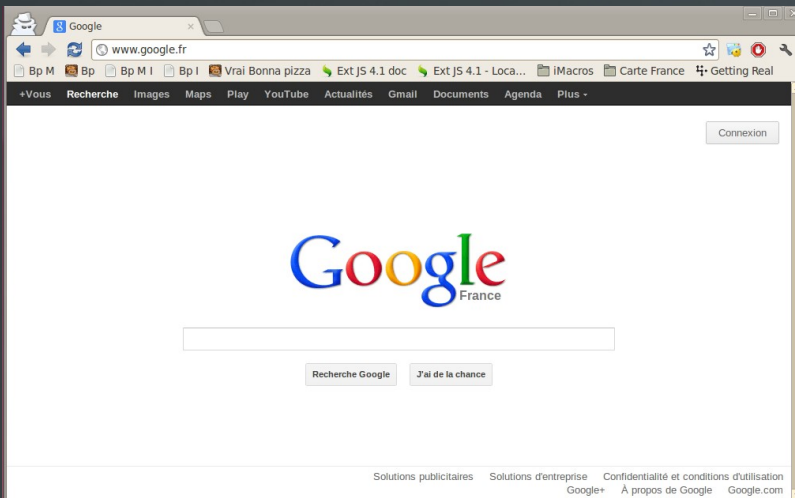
Google
www.google.fr
Bp M  Bp  Bp M I  Bp I  Vrai Bonna pizza  Ext JS 4.1 doc  Ext JS 4.1 - Loca...  iMacros  Carte France  Getting Real

+Vous  Recherche  Images  Maps  Play  YouTube  Actualités  Gmail  Documents  Agenda  Plus -

Connexion

Google
France

Recherche Google  J'ai de la chance

Solutions publicitaires  Solutions d'entreprise  Confidentialité et conditions d'utilisation
Google+  À propos de Google  Google.com